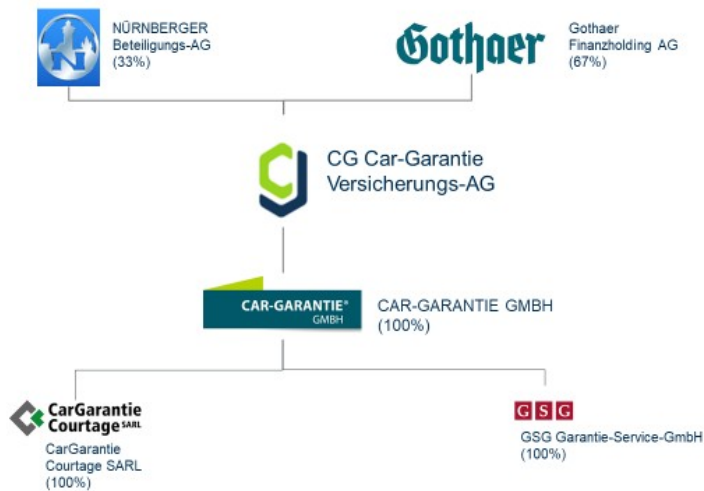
NÜRNBERGER Beteiligungs-AG (33%)

Gothaer

Gothaer Finanzholding AG (67%)

CG Car-Garantie Versicherungs-AG

CAR-GARANTIE® GMBH

CAR-GARANTIE GMBH (100%)

CarGarantie Courtage SARL

CarGarantie Courtage SARL (100%)

GSG

GSG Garantie-Service-GmbH (100%)